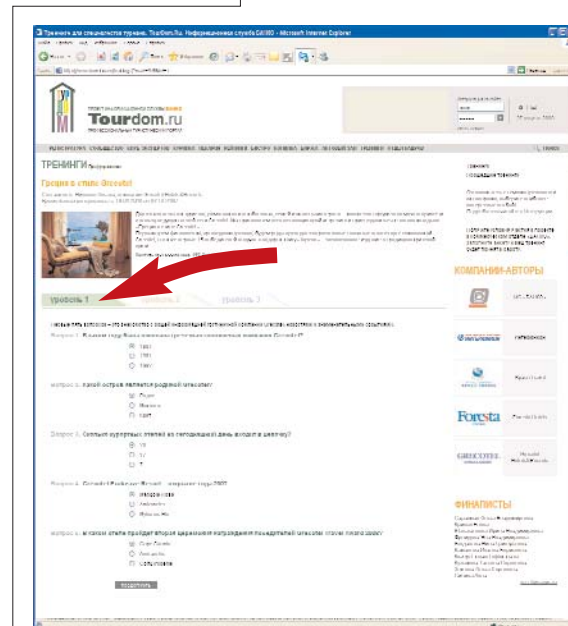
Тренинги для специалистов туризма. Tourdom.Ru. Информационная служба DATAS - Microsoft Internet Explorer

Tourdom.ru

ТРЕНИНГИ

Греция в стиле Grecotel

уровень 1

уровень 2

уровень 3

Вопрос 1. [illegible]

1961

1981

1991

Вопрос 2. Какой остров является родиной Grecotel?

Родос

Миконос

Крит

Вопрос 3. Сколько курортных отелей на сегодняшний день входит в цепочку?

19

17

7

Вопрос 4. Grecotel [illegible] 2007

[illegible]

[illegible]

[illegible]

Вопрос 5. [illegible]

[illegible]

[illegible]

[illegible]

КОМПАНИИ-АВТОРЫ

Foresta

GRECOTEL

ФИНАЛИСТЫ